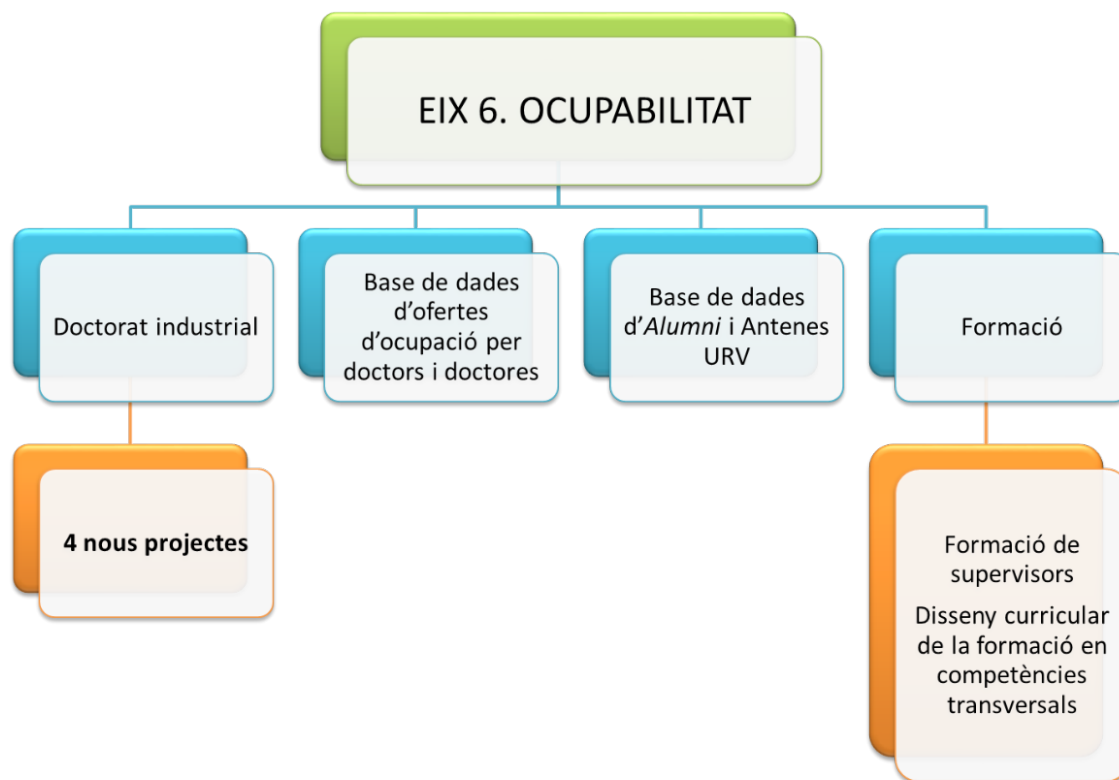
EIX 6. OCUPABILITAT

Doctorat industrial

Base de dades d’ofertes d’ocupació per doctors i doctores

Base de dades d’Alumni i Antenes URV

Formació

4 nous projectes

Formació de supervisors

Disseny curricular de la formació en competències transversals